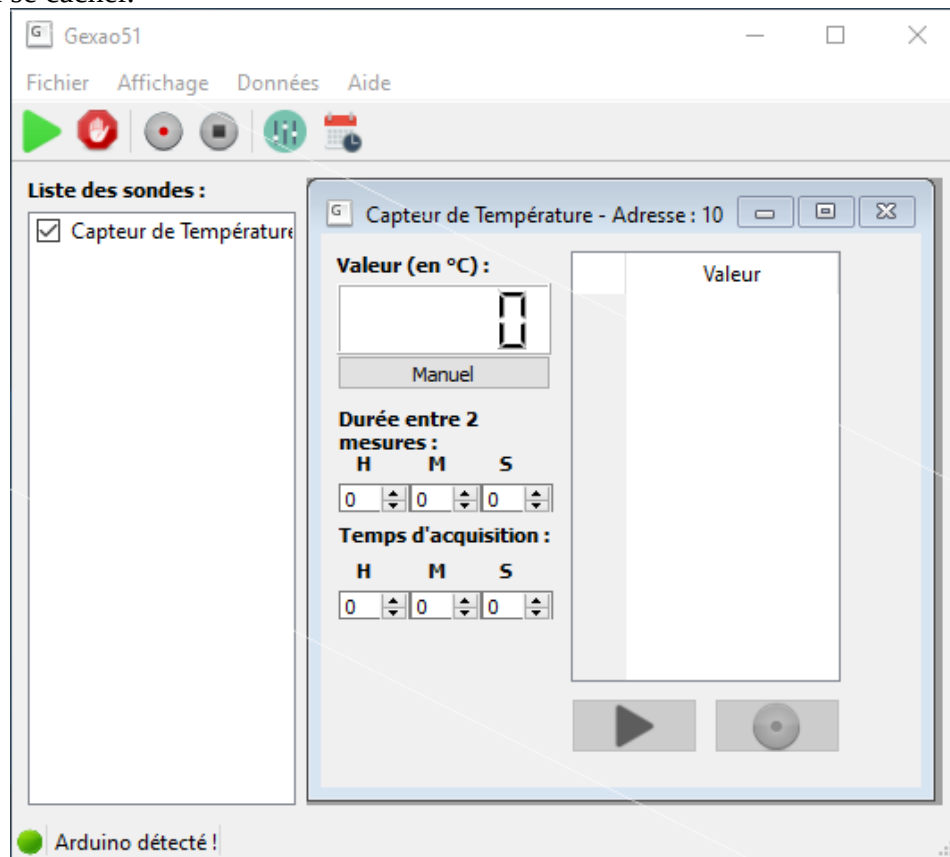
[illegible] se cacher.

G Gexao51

Fichier Affichage Données Aide

Liste des sondes :

☑ Capteur de Température

G Capteur de Température - Adresse : 10

Valeur (en °C) :

0

Manuel

Durée entre 2 mesures :

H M S

0 0 0

Temps d'acquisition :

H M S

0 0 0

Valeur

Arduino détecté !